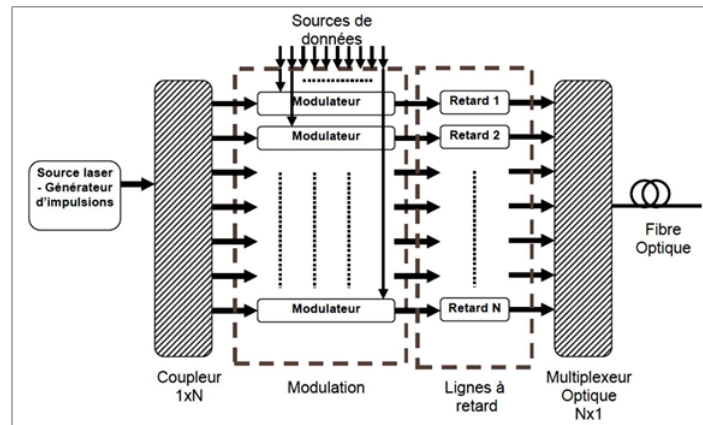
Sources de données

Source laser - Générateur d'impulsions

Modulateur
Modulateur
Modulateur

Retard 1
Retard 2
Retard N

Fibre Optique

Coupleur 1xN

Modulation

Lignes à retard

Multiplexeur Optique Nx1